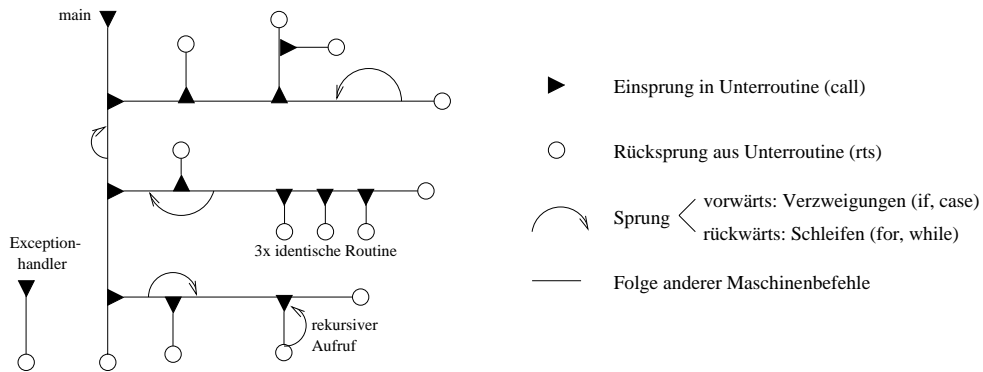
main

Exceptionhandler

3x identische Routine

rekursiver Aufruf

Einsprung in Unterroutine (call)

Rücksprung aus Unterroutine (rts)

Sprung vorwärts: Verzweigungen (if, case)
rückwärts: Schleifen (for, while)

Folge anderer Maschinenbefehle